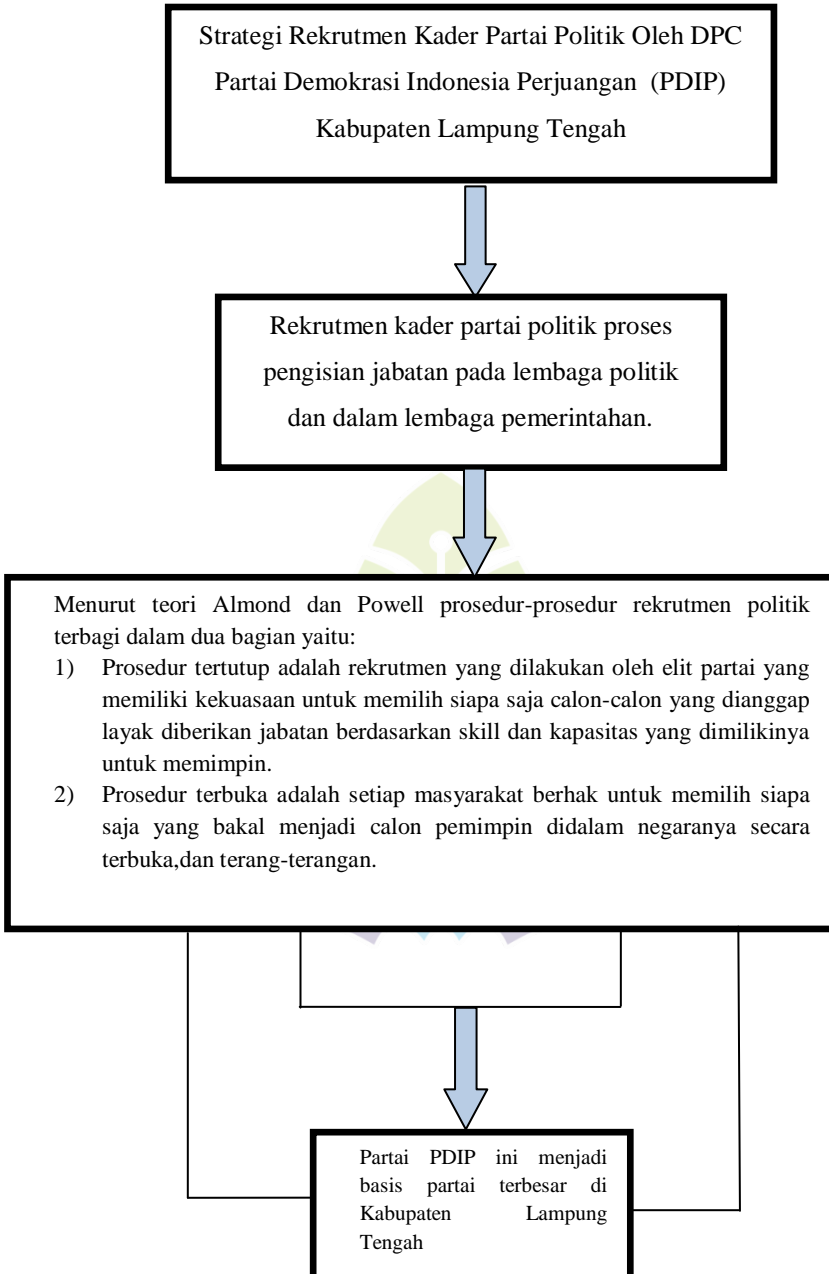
Strategi Rekrutmen Kader Partai Politik Oleh DPC Partai Demokrasi Indonesia Perjuangan (PDIP) Kabupaten Lampung Tengah

Rekrutmen kader partai politik proses pengisian jabatan pada lembaga politik dan dalam lembaga pemerintahan.

Menurut teori Almond dan Powell prosedur-prosedur rekrutmen politik terbagi dalam dua bagian yaitu:
1) Prosedur tertutup adalah rekrutmen yang dilakukan oleh elit partai yang memiliki kekuasaan untuk memilih siapa saja calon-calon yang dianggap layak diberikan jabatan berdasarkan skill dan kapasitas yang dimilikinya untuk memimpin.
2) Prosedur terbuka adalah setiap masyarakat berhak untuk memilih siapa saja yang bakal menjadi calon pemimpin didalam negaranya secara terbuka,dan terang-terangan.

Partai PDIP ini menjadi basis partai terbesar di Kabupaten Lampung Tengah